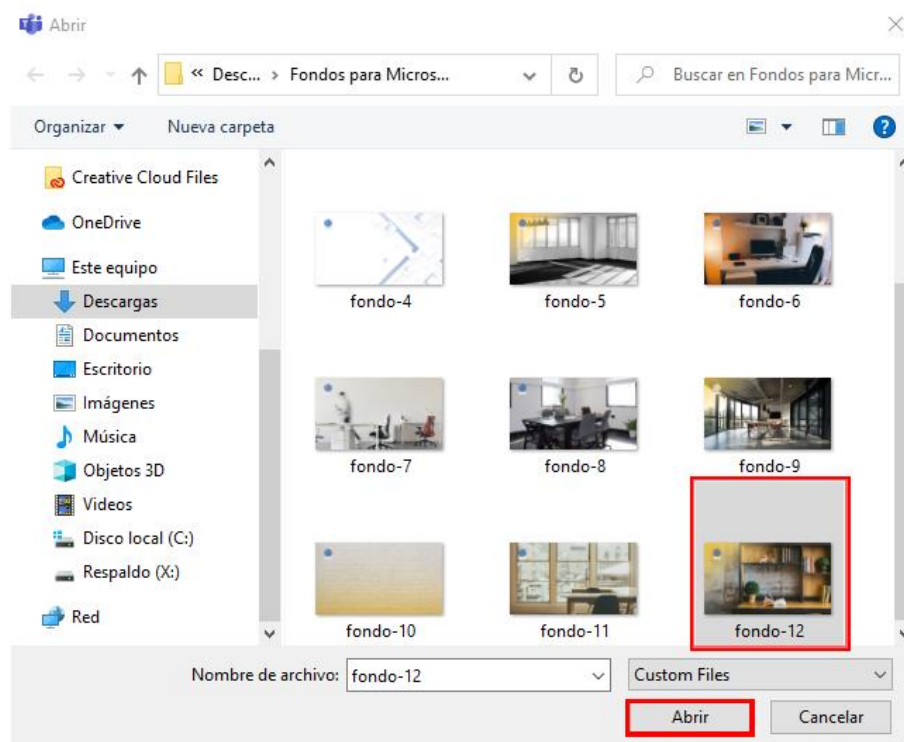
Abrir

« Desc... > Fondos para Micros...

Buscar en Fondos para Micr...

Organizar ▾ Nueva carpeta

Creative Cloud Files
OneDrive
Este equipo
Descargas
Documentos
Escritorio
Imágenes
Música
Objetos 3D
Videos
Disco local (C:)
Respaldo (X:)
Red

fondo-4
fondo-5
fondo-6
fondo-7
fondo-8
fondo-9
fondo-10
fondo-11
fondo-12

Nombre de archivo: fondo-12
Custom Files
Abrir
Cancelar